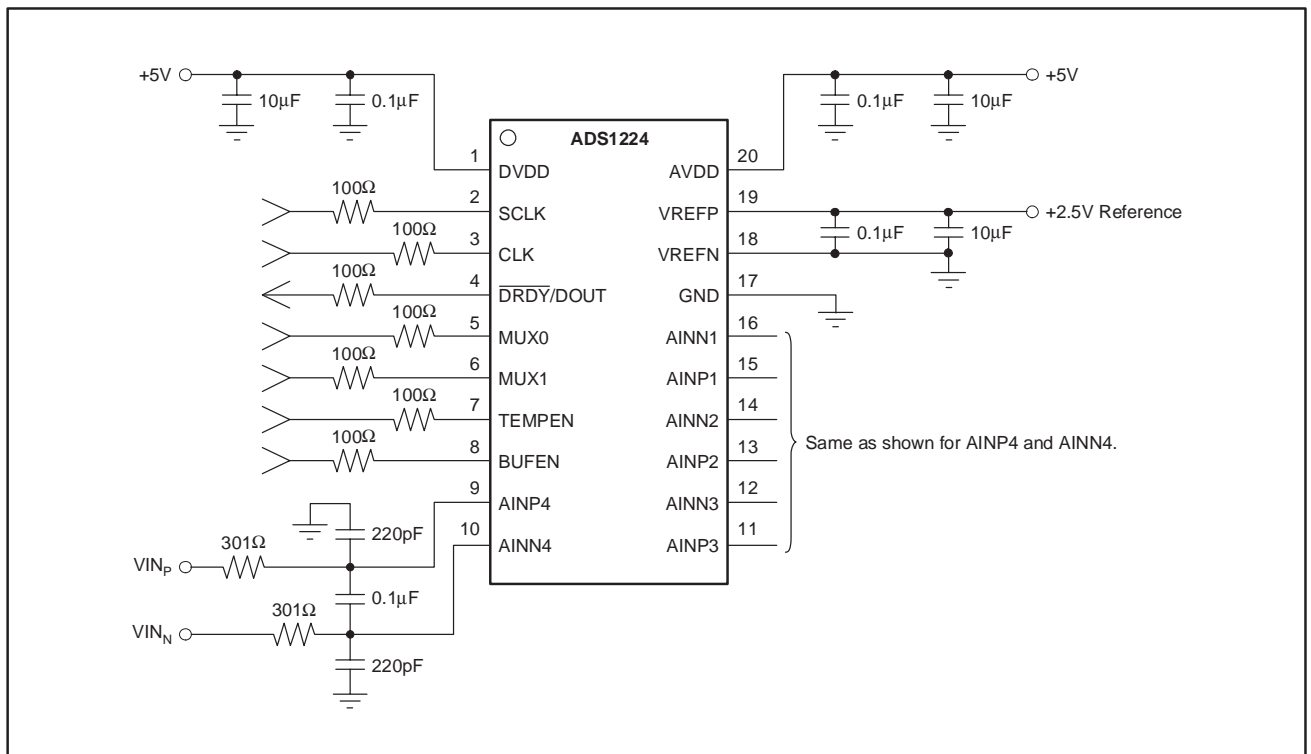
+5V
10µF
0.1µF
0.1µF
10µF
+5V

ADS1224

1 DVDD
2 SCLK
3 CLK
4 $\overline{\text{DRDY}}$/DOUT
5 MUX0
6 MUX1
7 TEMPEN
8 BUFEN
9 AINP4
10 AINN4

20 AVDD
19 VREFP
18 VREFN
17 GND
16 AINN1
15 AINP1
14 AINN2
13 AINP2
12 AINN3
11 AINP3

100Ω
100Ω
100Ω
100Ω
100Ω
100Ω
100Ω

+2.5V Reference
0.1µF
10µF

Same as shown for AINP4 and AINN4.

220pF
301Ω
VIN$_P$
0.1µF
301Ω
VIN$_N$
220pF